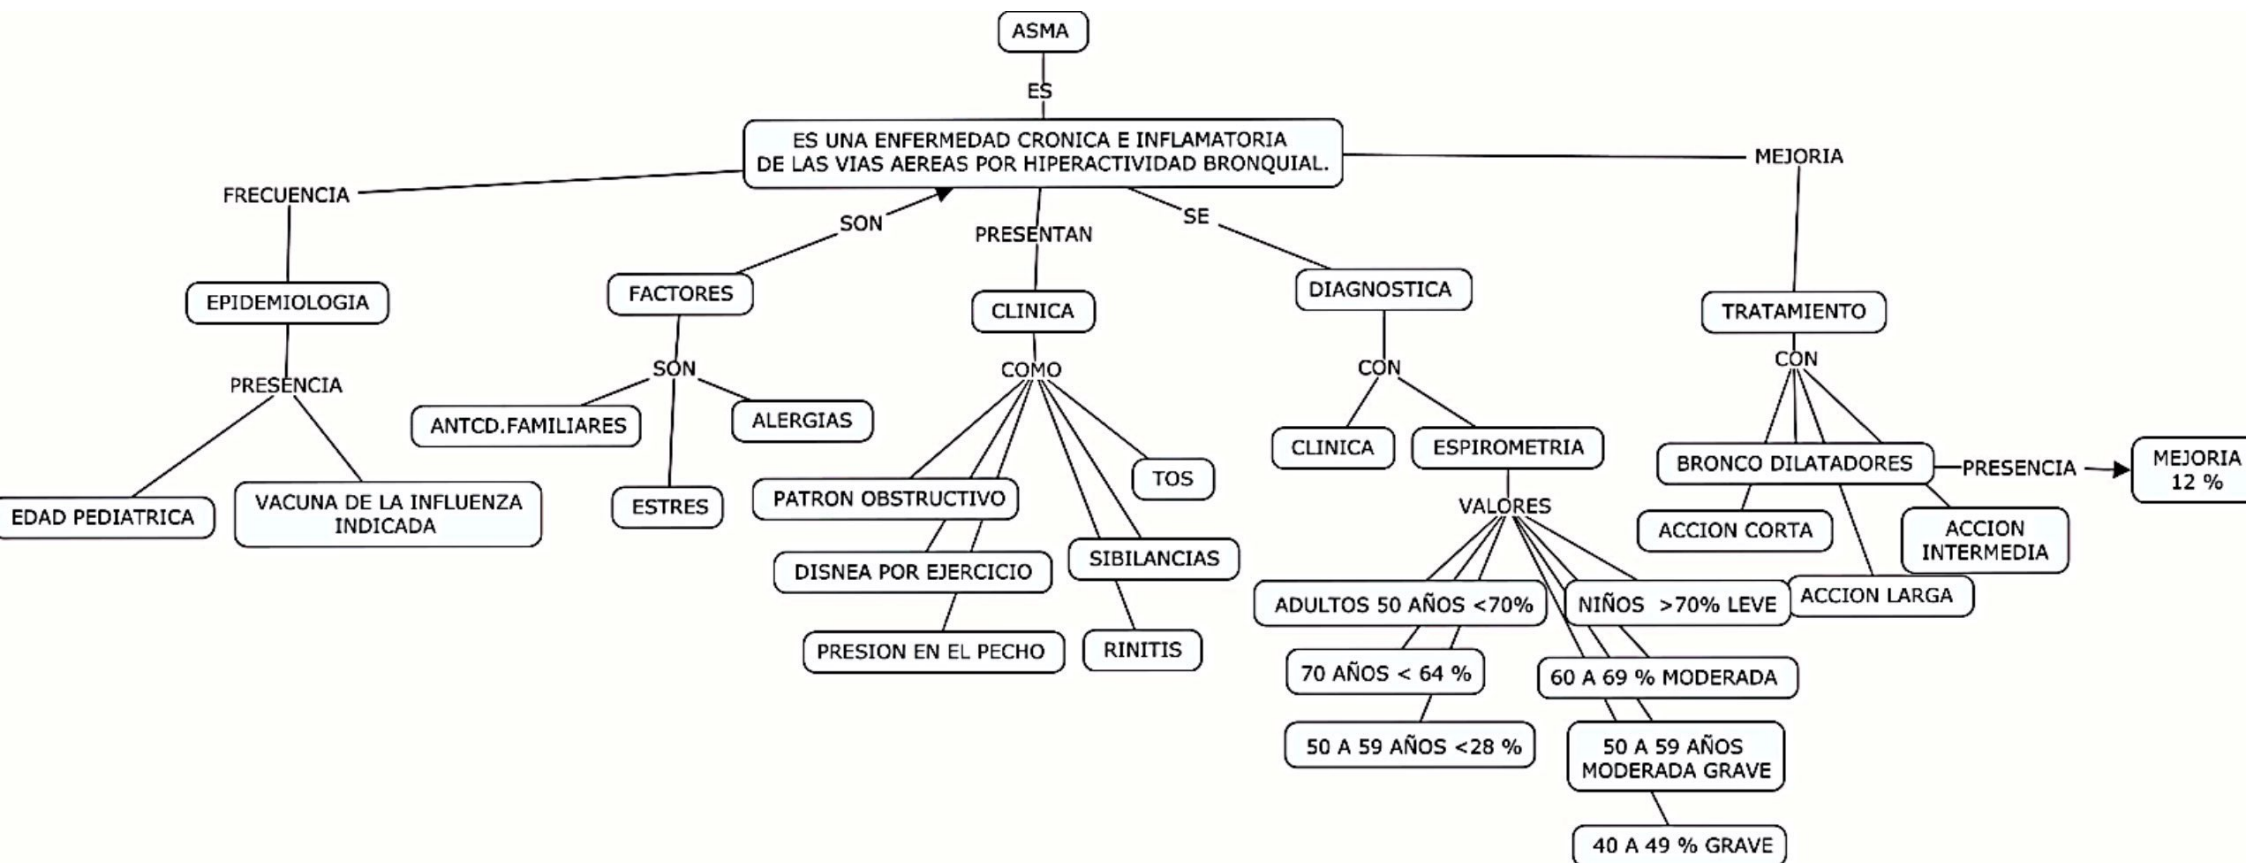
ASMA

ES

ES UNA ENFERMEDAD CRONICA E INFLAMATORIA DE LAS VIAS AEREAS POR HIPERACTIVIDAD BRONQUIAL.

FRECUENCIA

EPIDEMIOLOGIA

PRESENCIA

EDAD PEDIATRICA

VACUNA DE LA INFLUENZA INDICADA

SON

FACTORES

SON

ANTCD.FAMILIARES

ALERGIAS

ESTRES

PRESENTAN

CLINICA

COMO

PATRON OBSTRUCTIVO

DISNEA POR EJERCICIO

PRESION EN EL PECHO

TOS

SIBILANCIAS

RINITIS

SE

DIAGNOSTICA

CON

CLINICA

ESPIROMETRIA

VALORES

ADULTOS 50 AÑOS <70%

70 AÑOS < 64 %

50 A 59 AÑOS <28 %

NIÑOS >70% LEVE

60 A 69 % MODERADA

50 A 59 AÑOS MODERADA GRAVE

40 A 49 % GRAVE

MEJORIA

TRATAMIENTO

CON

BRONCO DILATADORES

PRESENCIA

MEJORIA 12 %

ACCION CORTA

ACCION INTERMEDIA

ACCION LARGA